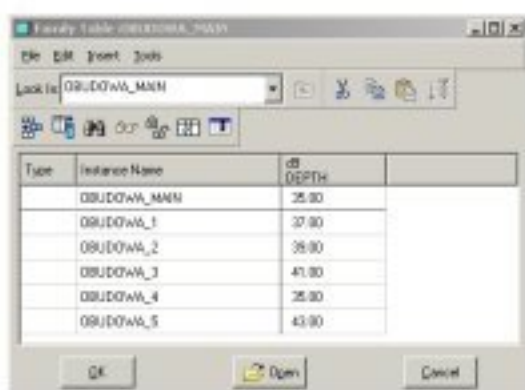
Family Table OBUDOWA_MAIN

File Edit Insert Tools

Look In OBUDOWA_MAIN

| Type | Instance Name | d8 DEPTH |
|---|---|---|
| | OBUDOWA_MAIN | 35.00 |
| | OBUDOWA_1 | 37.00 |
| | OBUDOWA_2 | 39.00 |
| | OBUDOWA_3 | 41.00 |
| | OBUDOWA_4 | 35.00 |
| | OBUDOWA_5 | 43.00 |

OK Open Cancel